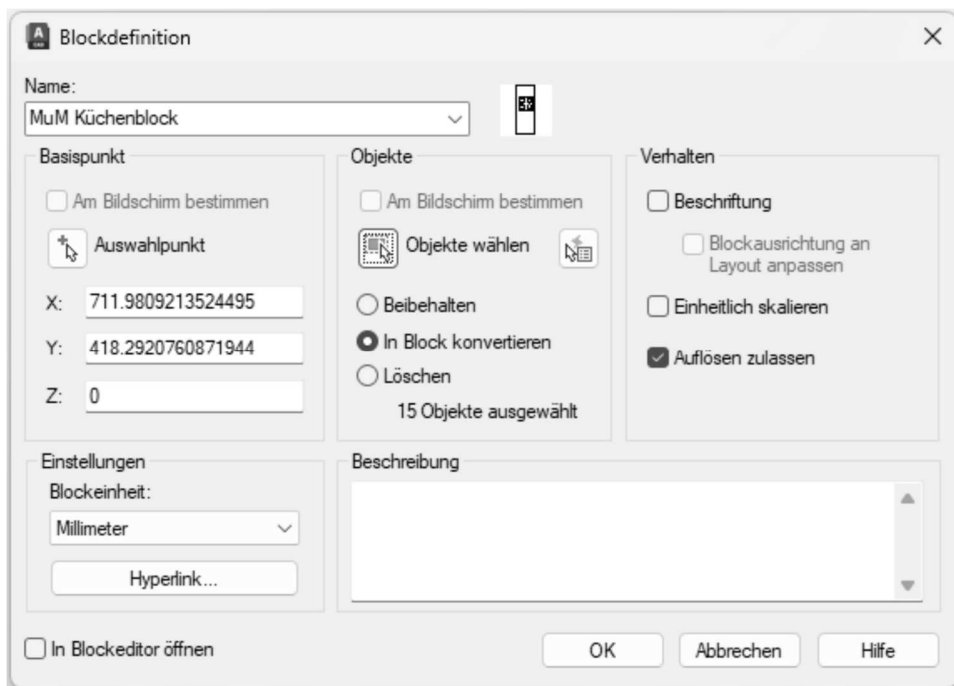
Blockdefinition

Name:
MuM Küchenblock

Basispunkt
Am Bildschirm bestimmen
Auswahlpunkt
X: 711.9809213524495
Y: 418.2920760871944
Z: 0

Objekte
Am Bildschirm bestimmen
Objekte wählen
Beibehalten
In Block konvertieren
Löschen
15 Objekte ausgewählt

Verhalten
Beschriftung
Blockausrichtung an Layout anpassen
Einheitlich skalieren
Auflösen zulassen

Einstellungen
Blockeinheit:
Millimeter
Hyperlink...

Beschreibung

In Blockeditor öffnen

OK
Abbrechen
Hilfe